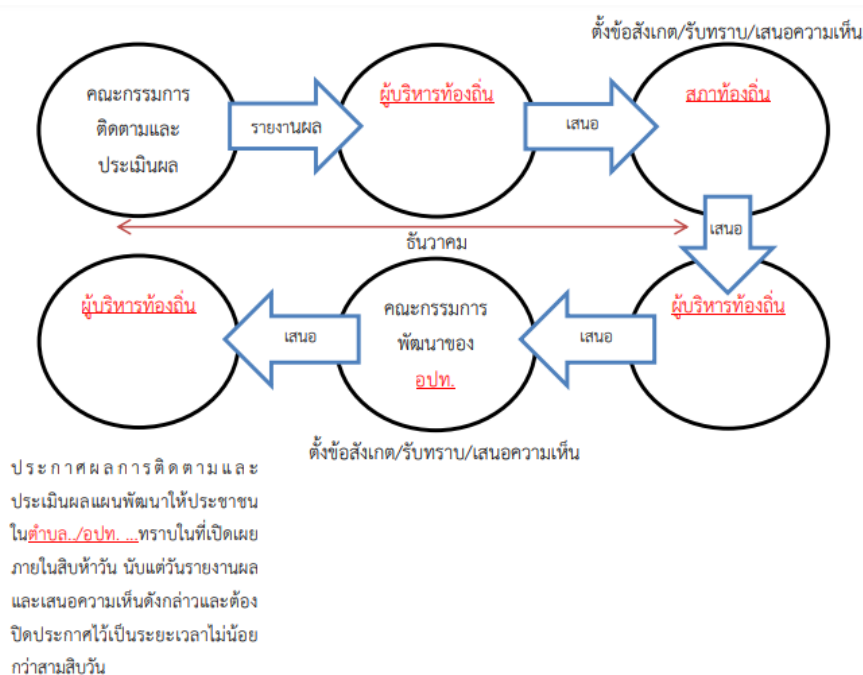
ตั้งข้อสังเกต/รับทราบ/เสนอความเห็น

คณะกรรมการติดตามและประเมินผล

รายงานผล

ผู้บริหารท้องถิ่น

เสนอ

สภาท้องถิ่น

ธันวาคม

เสนอ

ผู้บริหารท้องถิ่น

เสนอ

คณะกรรมการพัฒนาของ อปท.

เสนอ

ผู้บริหารท้องถิ่น

ตั้งข้อสังเกต/รับทราบ/เสนอความเห็น

ประกาศผลการติดตามและประเมินผลแผนพัฒนาให้ประชาชนในตำบล../อปท. ...ทราบในที่เปิดเผยภายในสิบห้าวัน นับแต่วันรายงานผลและเสนอความเห็นดังกล่าวและต้องปิดประกาศไว้เป็นระยะเวลาไม่น้อยกว่าสามสิบวัน